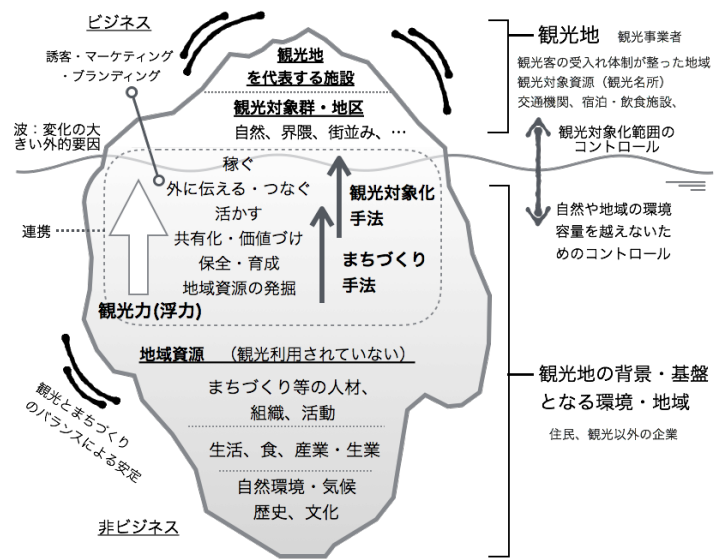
ビジネス

誘客・マーケティング
・ブランディング

観光地
を代表する施設

観光対象群・地区
自然、界隈、街並み、…

波：変化の大きい外的要因

稼ぐ
外に伝える・つなぐ
活かす
共有化・価値づけ
保全・育成
地域資源の発掘

観光対象化手法

まちづくり手法

連携

観光力(浮力)

地域資源　（観光利用されていない）

まちづくり等の人材、組織、活動

生活、食、産業・生業

自然環境・気候
歴史、文化

観光とまちづくりのバランスによる安定

非ビジネス

観光地　観光事業者
観光客の受入れ体制が整った地域
観光対象資源（観光名所）
交通機関、宿泊・飲食施設、

観光対象化範囲のコントロール

自然や地域の環境容量を越えないためのコントロール

観光地の背景・基盤となる環境・地域

住民、観光以外の企業